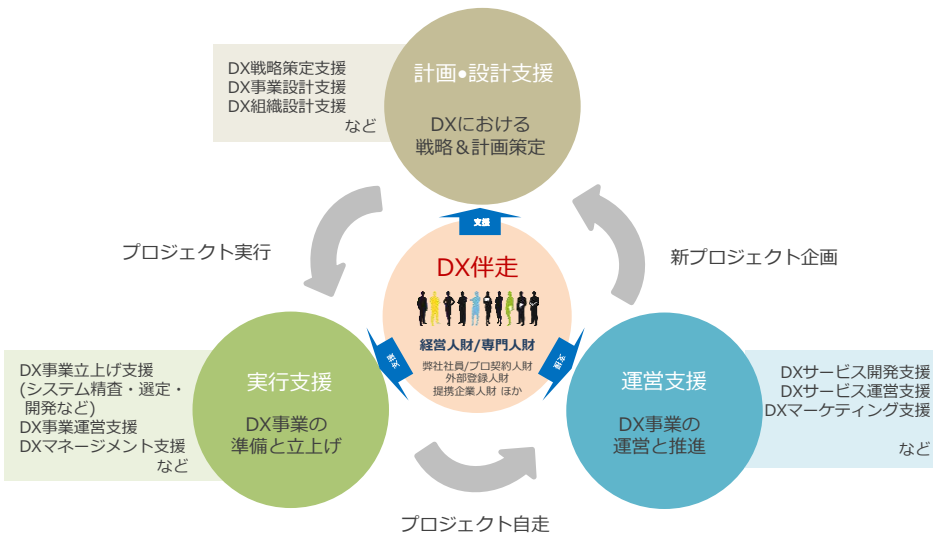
DX戦略策定支援
DX事業設計支援
DX組織設計支援
など

計画•設計支援

DXにおける
戦略＆計画策定

支援

プロジェクト実行

新プロジェクト企画

DX伴走

経営人財/専門人財

弊社社員/プロ契約人財
外部登録人財
提携企業人財 ほか

支援

支援

DX事業立上げ支援
(システム精査・選定・開発など)
DX事業運営支援
DXマネージメント支援
など

実行支援

DX事業の
準備と立上げ

運営支援

DX事業の
運営と推進

DXサービス開発支援
DXサービス運営支援
DXマーケティング支援
など

プロジェクト自走